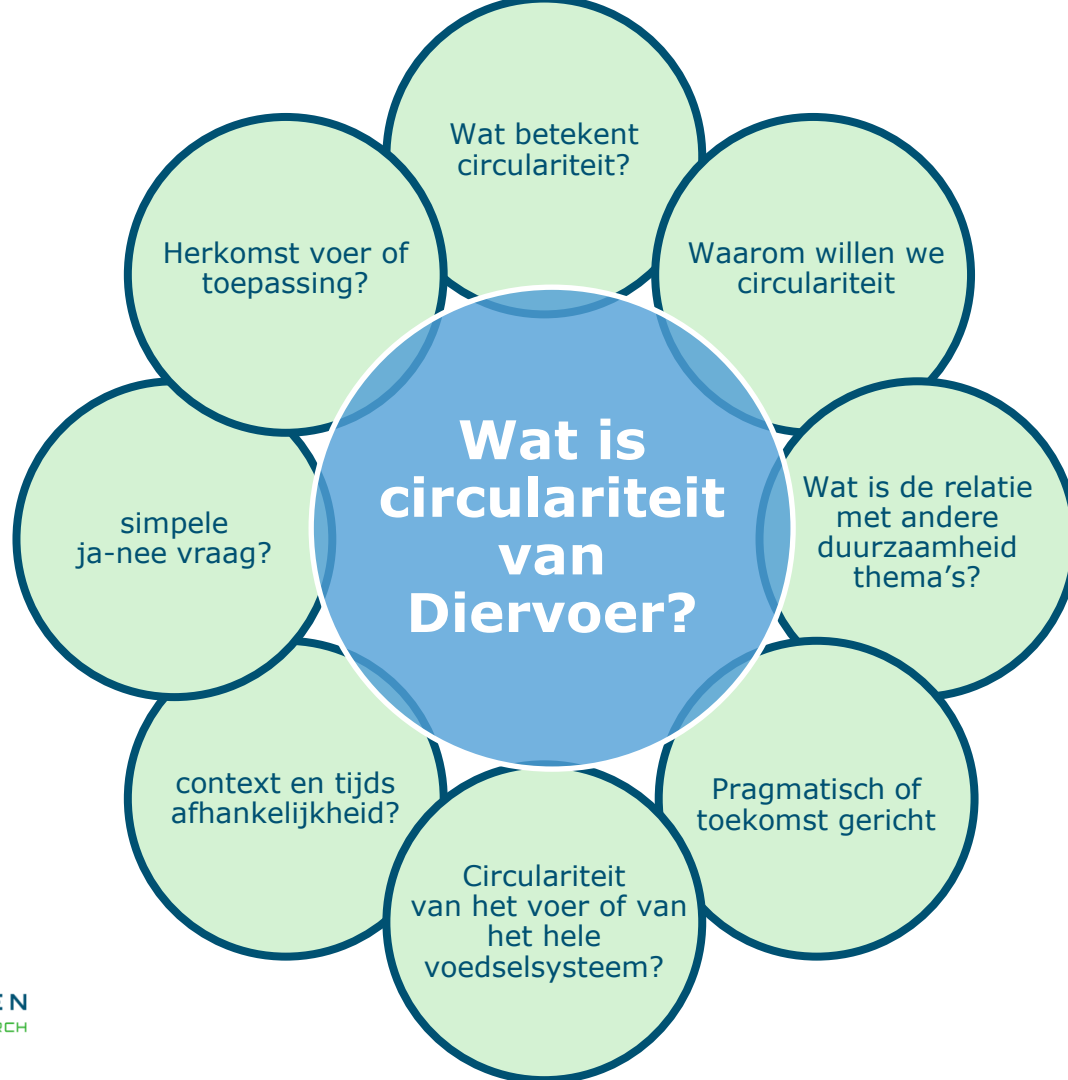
Wat betekent circulariteit?

Waarom willen we circulariteit

Wat is de relatie met andere duurzaamheid thema's?

Pragmatisch of toekomst gericht

Circulariteit van het voer of van het hele voedselsysteem?

context en tijds afhankelijkheid?

simpele ja-nee vraag?

Herkomst voer of toepassing?

Wat is circulariteit van Diervoer?

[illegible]EN
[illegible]RCH